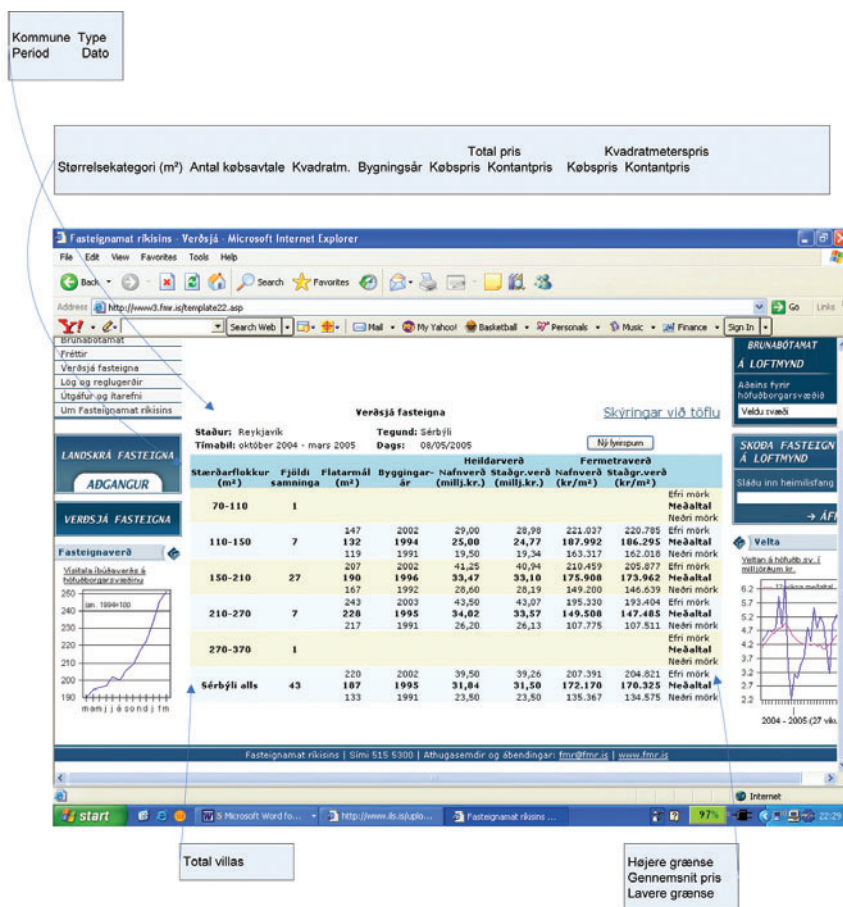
Kommune Type
Period Dato

Total pris Kvadratmeterspris
Størrelsekategori (m²) Antal købsavtale Kvadratm. Bygningsår Købspris Kontantpris Købspris Kontantpris

Fasteignamat ríkisins - Verðsjá - Microsoft Internet Explorer

File Edit View Favorites Tools Help

Back Search Favorites

Address http://www3.fmr.is/template22.asp Go Links

Search Web Mail My Yahoo! Basketball Personals Music Finance Sign In

Brunabótamat
Fréttir
Verðsjá fasteigna
Lög og reglugerðir
Útgáfur og ítarefni
Um Fasteignamat ríkisins

LANDSKRÁ FASTEIGNA
ADGANGUR

VERÐSJÁ FASTEIGNA

Fasteignaverð
Vísitala íbúðaverðs á höfuðborgarsvæðinu
jan. 1994=100
260 250 240 230 220 210 200 190
m a m j j á s o n d j f m

Verðsjá fasteigna

Skýringar við töflu

Staður: Reykjavík
Tegund: Sérbýli
Tímabil: október 2004 - mars 2005
Dags: 08/05/2005

Ný fyrirspurn

| Stærðarflokkur (m²) | Fjöldi samninga | Flatarmál (m²) | Byggingarár | Heildarverð Nafnverð (millj.kr.) | Heildarverð Staðgr.verð (millj.kr.) | Fermetraverð Nafnverð (kr/m²) | Fermetraverð Staðgr.verð (kr/m²) | |
|---|---|---|---|---|---|---|---|---|
| 70-110 | 1 | | | | | | | Efri mörk Meðaltal Neðri mörk |
| 110-150 | 7 | 147 132 119 | 2002 1994 1991 | 29,00 25,00 19,50 | 28,98 24,77 19,34 | 221.037 187.992 163.317 | 220.785 186.295 162.018 | Efri mörk Meðaltal Neðri mörk |
| 150-210 | 27 | 207 190 167 | 2002 1996 1992 | 41,25 33,47 28,60 | 40,94 33,10 28,19 | 210.459 175.908 149.200 | 205.877 173.962 146.639 | Efri mörk Meðaltal Neðri mörk |
| 210-270 | 7 | 243 228 217 | 2003 1995 1991 | 43,50 34,02 26,20 | 43,07 33,57 26,13 | 195.330 149.508 107.775 | 193.404 147.485 107.511 | Efri mörk Meðaltal Neðri mörk |
| 270-370 | 1 | | | | | | | Efri mörk Meðaltal Neðri mörk |
| Sérbýli alls | 43 | 220 187 133 | 2002 1995 1991 | 39,50 31,84 23,50 | 39,26 31,50 23,50 | 207.391 172.170 135.367 | 204.821 170.325 134.575 | Efri mörk Meðaltal Neðri mörk |

BRUNABÓTAMAT Á LOFTMYND
Aðeins fyrir höfuðborgarsvæðið
Veldu svæði

SKOÐA FASTEIGN Á LOFTMYND
Sláðu inn heimilisfang
→ ÁFR

Velta
Veltan á höfuðb.sv. í milljörðum kr.
12 vikna meðaltal
6.2 5.7 5.2 4.7 4.2 3.7 3.2 2.7 2.2
2004 - 2005 (27 viku

Fasteignamat ríkisins | Sími 515 5300 | Athugasemdir og ábendingar: fmr@fmr.is | www.fmr.is

Internet

start 5 Microsoft Word fo... http://www.ils.is/uplo... Fasteignamat ríkisins ... 97% 22:29

Total villas

Højere grænse
Gennemsnit pris
Lavere grænse